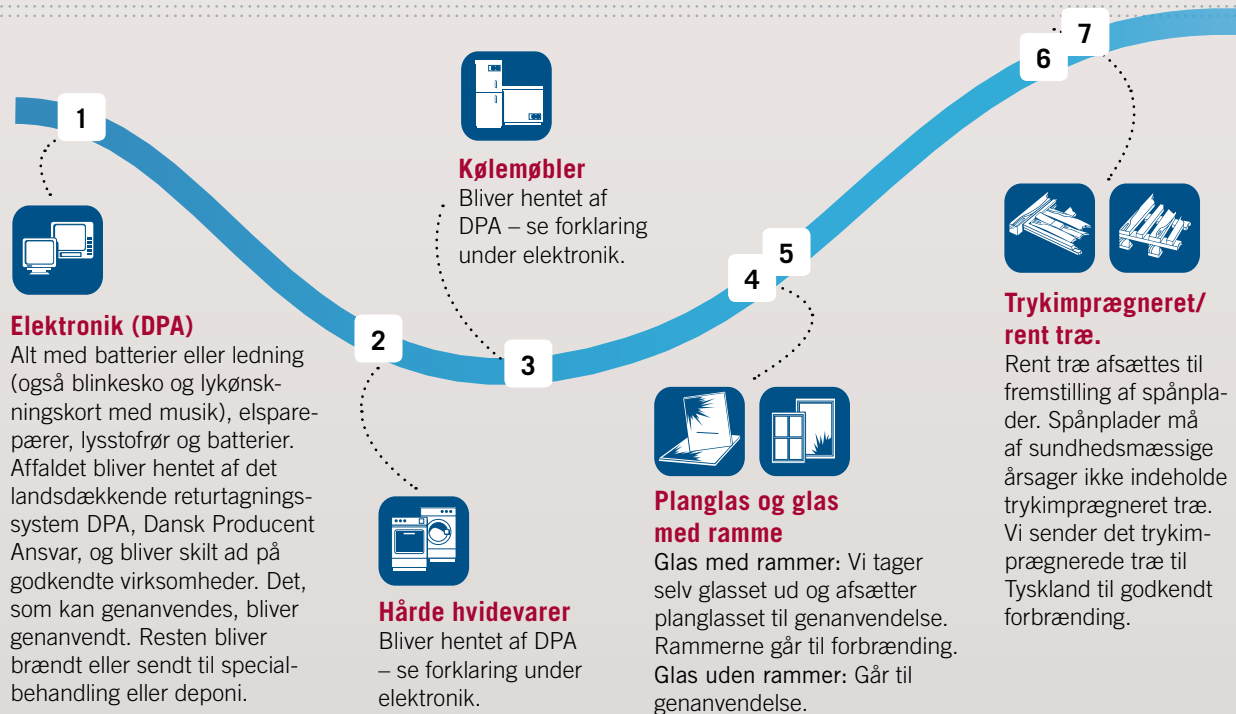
1

Elektronik (DPA)
Alt med batterier eller ledning (også blinkesko og lykønskningskort med musik), elsparepærer, lysstofrør og batterier. Affaldet bliver hentet af det landsdækkende returtagningssystem DPA, Dansk Producent Ansvar, og bliver skilt ad på godkendte virksomheder. Det, som kan genanvendes, bliver genanvendt. Resten bliver brændt eller sendt til specialbehandling eller deponi.

2

Hårde hvidevarer
Bliver hentet af DPA – se forklaring under elektronik.

3

Kølemøbler
Bliver hentet af DPA – se forklaring under elektronik.

4

5

Planglas og glas med ramme
Glas med rammer: Vi tager selv glasset ud og afsætter planglasset til genanvendelse. Rammerne går til forbrænding.
Glas uden rammer: Går til genanvendelse.

6

7

Trykimprægneret/ rent træ.
Rent træ afsættes til fremstilling af spånplader. Spånplader må af sundhedsmæssige årsager ikke indeholde trykimprægneret træ. Vi sender det trykimprægnerede træ til Tyskland til godkendt forbrænding.